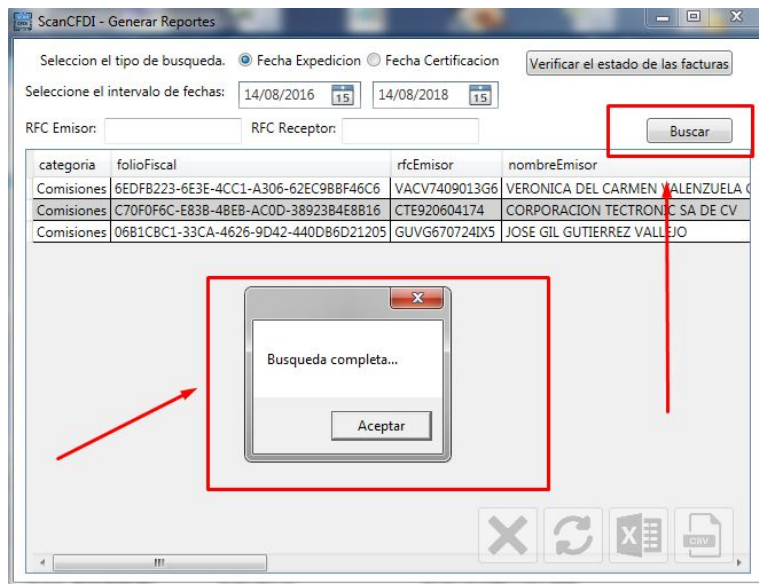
ScanCFDI - Generar Reportes

Seleccion el tipo de busqueda. Fecha Expedicion Fecha Certificacion

Verificar el estado de las facturas

Seleccione el intervalo de fechas: 14/08/2016 15 14/08/2018 15

RFC Emisor: RFC Receptor:

Buscar

| categoria | folioFiscal | rfcEmisor | nombreEmisor |
|---|---|---|---|
| Comisiones | 6EDFB223-6E3E-4CC1-A306-62EC9BBF46C6 | VACV7409013G6 | VERONICA DEL CARMEN VALENZUELA C |
| Comisiones | C70F0F6C-E83B-4BEB-AC0D-38923B4E8B16 | CTE920604174 | CORPORACION TECTRONIC SA DE CV |
| Comisiones | 06B1CBC1-33CA-4626-9D42-440DB6D21205 | GUVG670724IX5 | JOSE GIL GUTIERREZ VALLEJO |

Busqueda completa...

Aceptar

CSV